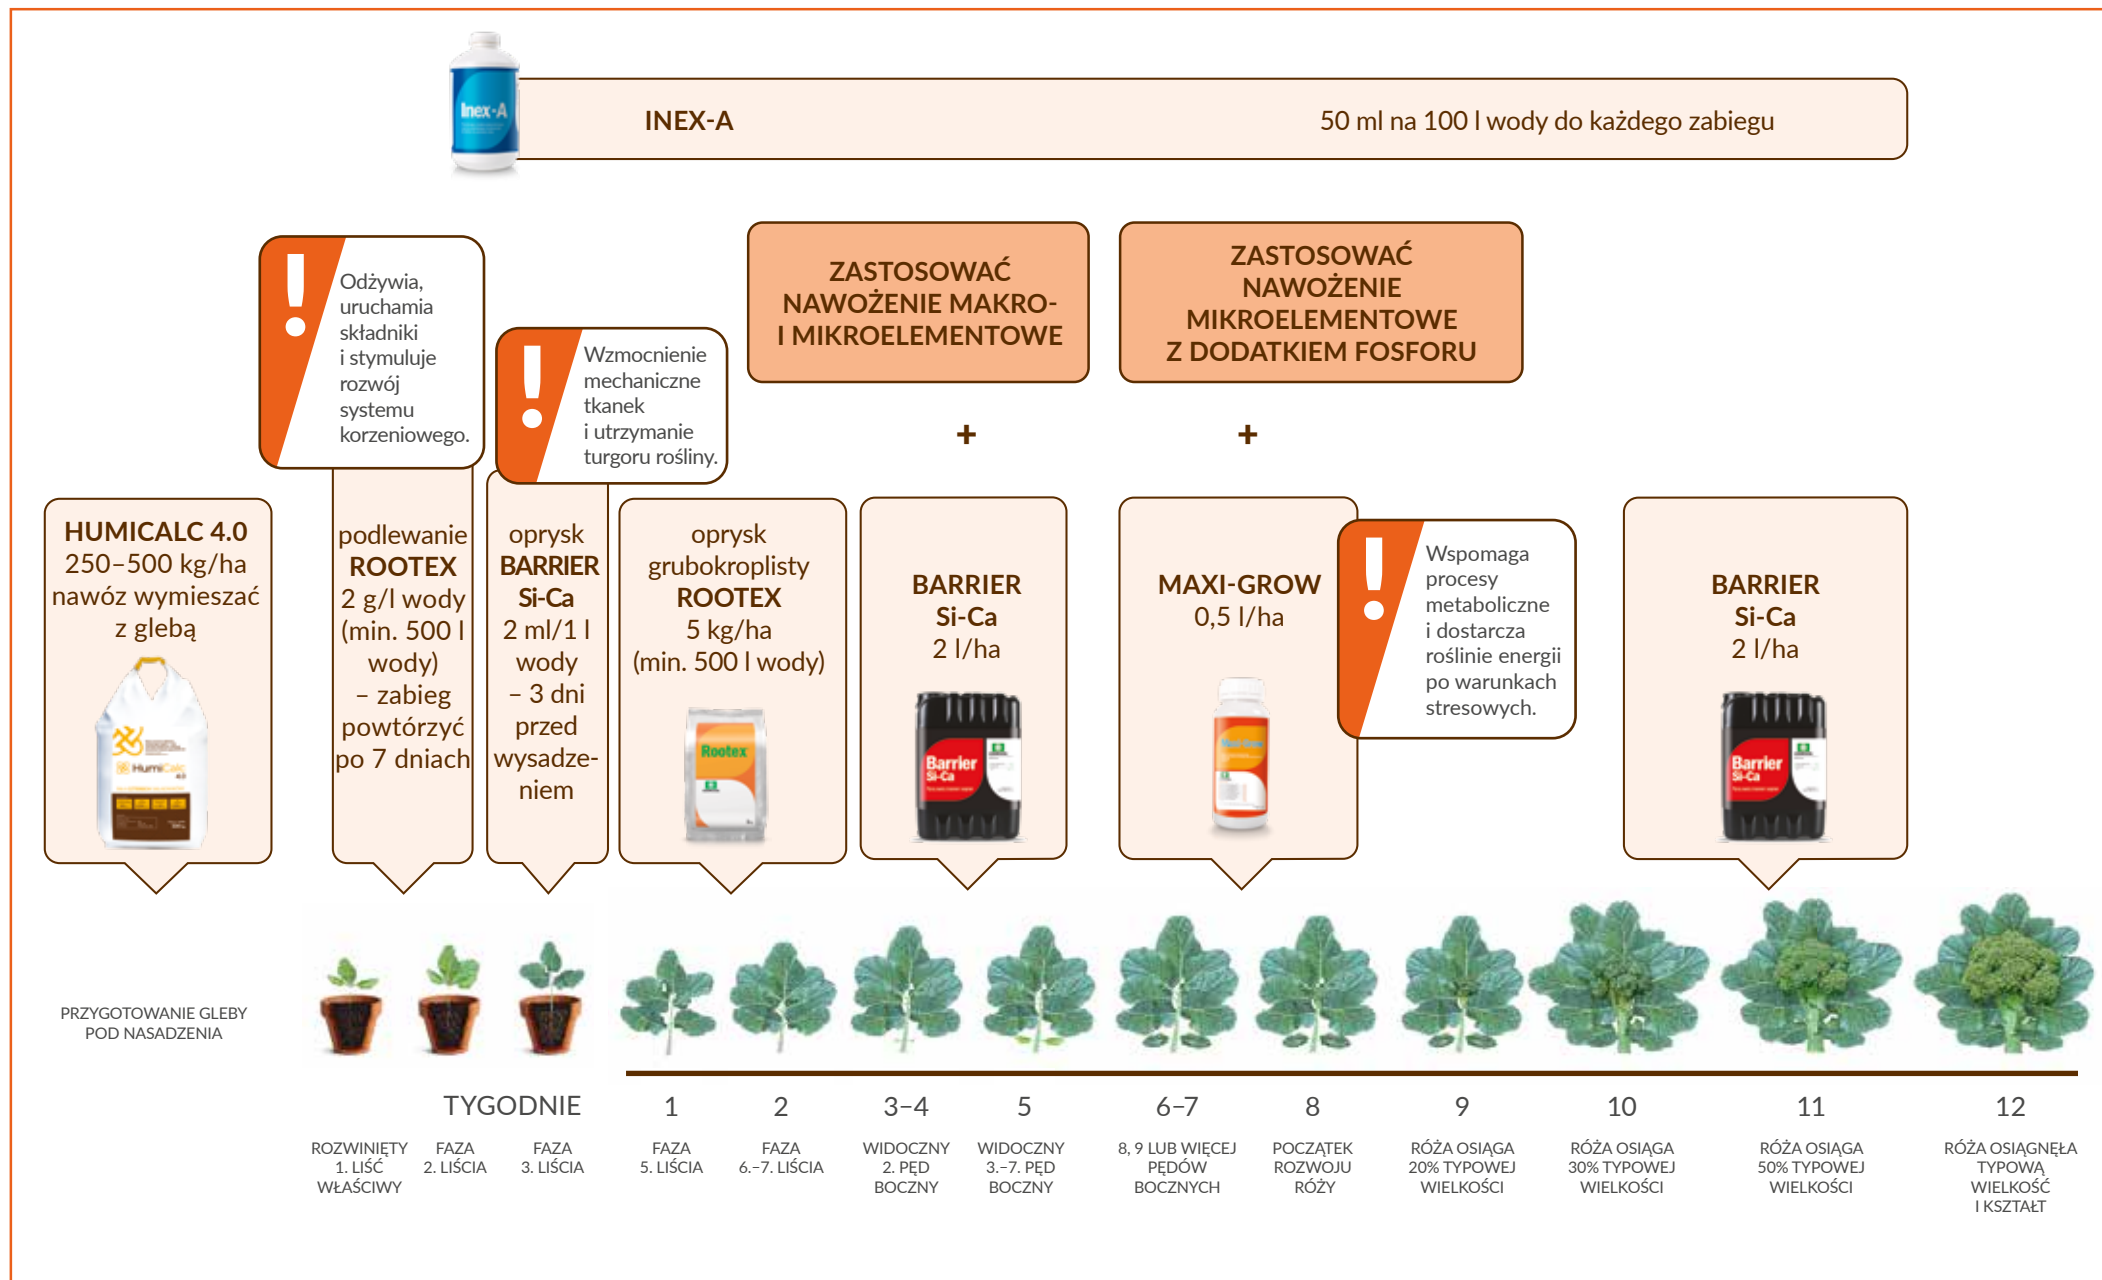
Inex-A

INEX-A

50 ml na 100 l wody do każdego zabiegu

Odżywia, uruchamia składniki i stymuluje rozwój systemu korzeniowego.

Wzmocnienie mechaniczne tkanek i utrzymanie turgoru rośliny.

ZASTOSOWAĆ NAWOŻENIE MAKRO- I MIKROELEMENTOWE

+

ZASTOSOWAĆ NAWOŻENIE MIKROELEMENTOWE Z DODATKIEM FOSFORU

+

HUMICALC 4.0
250–500 kg/ha
nawóz wymieszać z glebą

HumiCalc

podlewanie
ROOTEX
2 g/l wody (min. 500 l wody)
– zabieg powtórzyć po 7 dniach

oprysk
BARRIER
Si-Ca
2 ml/1 l wody
– 3 dni przed wysadzeniem

oprysk grubokroplisty
ROOTEX
5 kg/ha
(min. 500 l wody)

Rootex

BARRIER
Si-Ca
2 l/ha

Barrier Si-Ca

MAXI-GROW
0,5 l/ha

Wspomaga procesy metaboliczne i dostarcza roślinie energii po warunkach stresowych.

BARRIER
Si-Ca
2 l/ha

Barrier Si-Ca

PRZYGOTOWANIE GLEBY POD NASADZENIA

TYGODNIE

1 | 2 | 3–4 | 5 | 6–7 | 8 | 9 | 10 | 11 | 12

ROZWINIĘTY 1. LIŚĆ WŁAŚCIWY
FAZA 2. LIŚCIA
FAZA 3. LIŚCIA
FAZA 5. LIŚCIA
FAZA 6.–7. LIŚCIA
WIDOCZNY 2. PĘD BOCZNY
WIDOCZNY 3.–7. PĘD BOCZNY
8, 9 LUB WIĘCEJ PĘDÓW BOCZNYCH
POCZĄTEK ROZWOJU RÓŻY
RÓŻA OSIĄGA 20% TYPOWEJ WIELKOŚCI
RÓŻA OSIĄGA 30% TYPOWEJ WIELKOŚCI
RÓŻA OSIĄGA 50% TYPOWEJ WIELKOŚCI
RÓŻA OSIĄGNĘŁA TYPOWĄ WIELKOŚĆ I KSZTAŁT